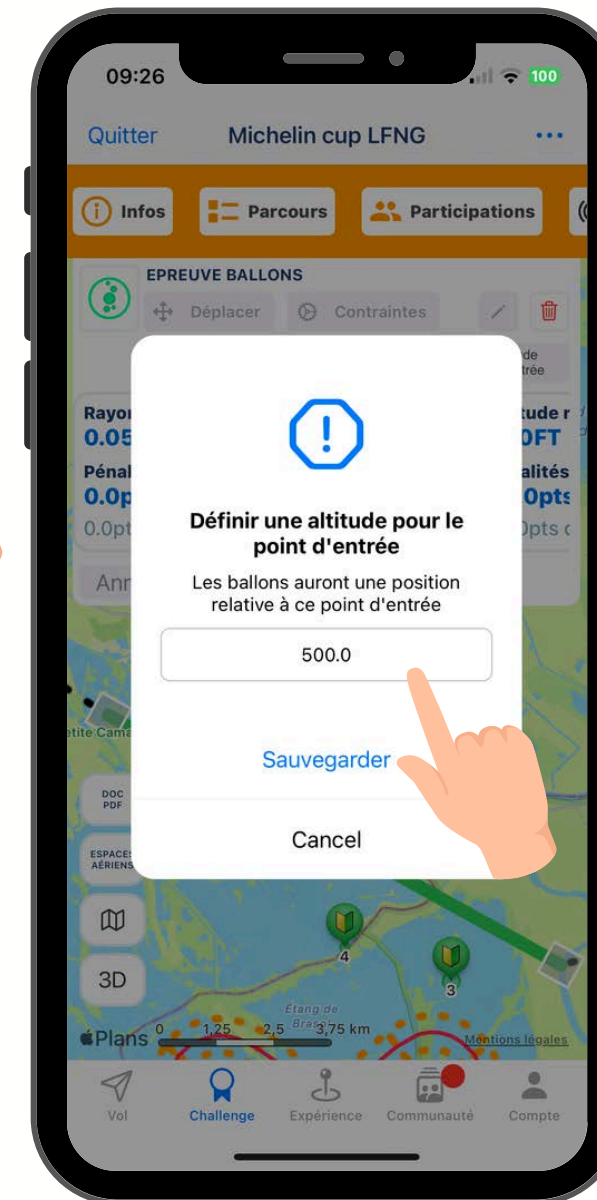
09:26

100

Quitter

Michelin cup LFNG

...

Infos

Parcours

Participations

EPREUVE BALLONS

Déplacer

Contraintes

de
trée

Rayon

0.05

Pénal

0.0p

0.0pt

tude r

0FT

alités

0pts

Opts c

Ann

Définir une altitude pour le point d'entrée

Les ballons auront une position relative à ce point d'entrée

500.0

Sauvegarder

Cancel

tite Cama

DOC
PDF

ESPACES
AÉRIENS

3D

4

3

Étang de
Berre

Plans 0 1,25 2,5 3,75 km

Mentions légales

Vol

Challenge

Expérience

Communauté

Compte